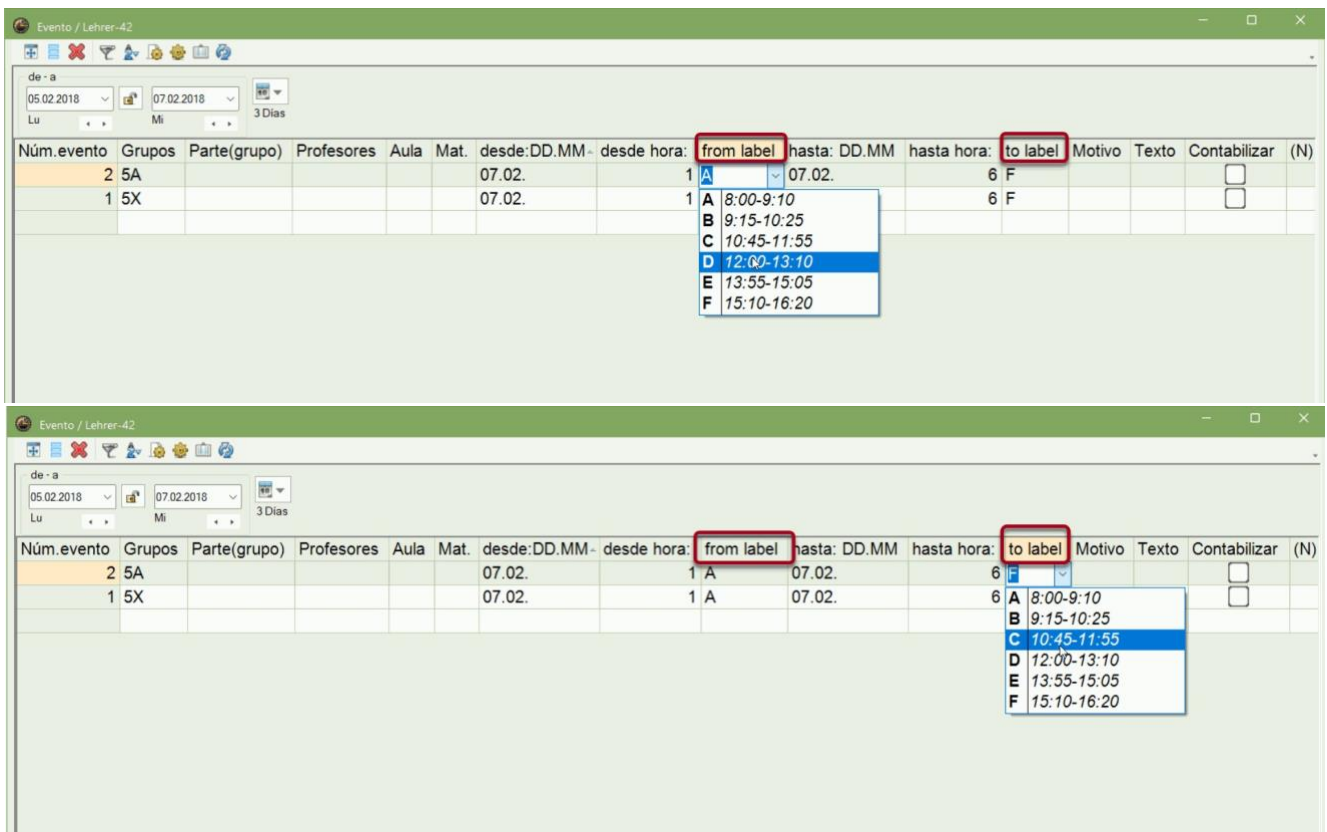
Evento / Lehrer-42

de - a
05.02.2018
Lu
07.02.2018
Mi
3 Dias

| Núm.evento | Grupos | Parte(grupo) | Profesores | Aula | Mat. | desde:DD.MM | desde hora: | from label | hasta: DD.MM | hasta hora: | to label | Motivo | Texto | Contabilizar | (N) |
|---|---|---|---|---|---|---|---|---|---|---|---|---|---|---|---|
| 2 | 5A | | | | | 07.02. | 1 | A | 07.02. | 6 | F | | | | |
| 1 | 5X | | | | | 07.02. | 1 | | | 6 | F | | | | |

A 8:00-9:10
B 9:15-10:25
C 10:45-11:55
D 12:00-13:10
E 13:55-15:05
F 15:10-16:20

Evento / Lehrer-42

de - a
05.02.2018
Lu
07.02.2018
Mi
3 Dias

| Núm.evento | Grupos | Parte(grupo) | Profesores | Aula | Mat. | desde:DD.MM | desde hora: | from label | hasta: DD.MM | hasta hora: | to label | Motivo | Texto | Contabilizar | (N) |
|---|---|---|---|---|---|---|---|---|---|---|---|---|---|---|---|
| 2 | 5A | | | | | 07.02. | 1 | A | 07.02. | 6 | F | | | | |
| 1 | 5X | | | | | 07.02. | 1 | A | 07.02. | 6 | | | | | |

A 8:00-9:10
B 9:15-10:25
C 10:45-11:55
D 12:00-13:10
E 13:55-15:05
F 15:10-16:20